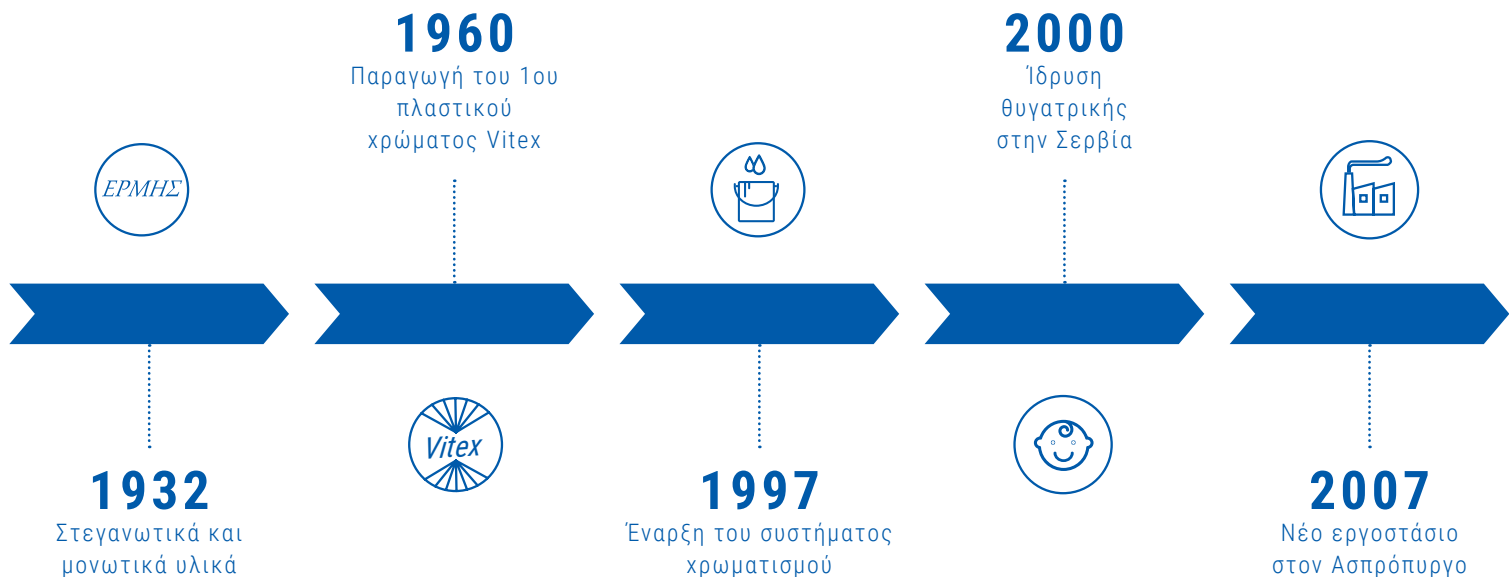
1960
Παραγωγή του 1ου πλαστικού χρώματος Vitex

2000
Ίδρυση θυγατρικής στην Σερβία

ΕΡΜΗΣ

Vitex

1932
Στεγανωτικά και μονωτικά υλικά

1997
Έναρξη του συστήματος χρωματισμού

2007
Νέο εργοστάσιο στον Ασπρόπυργο